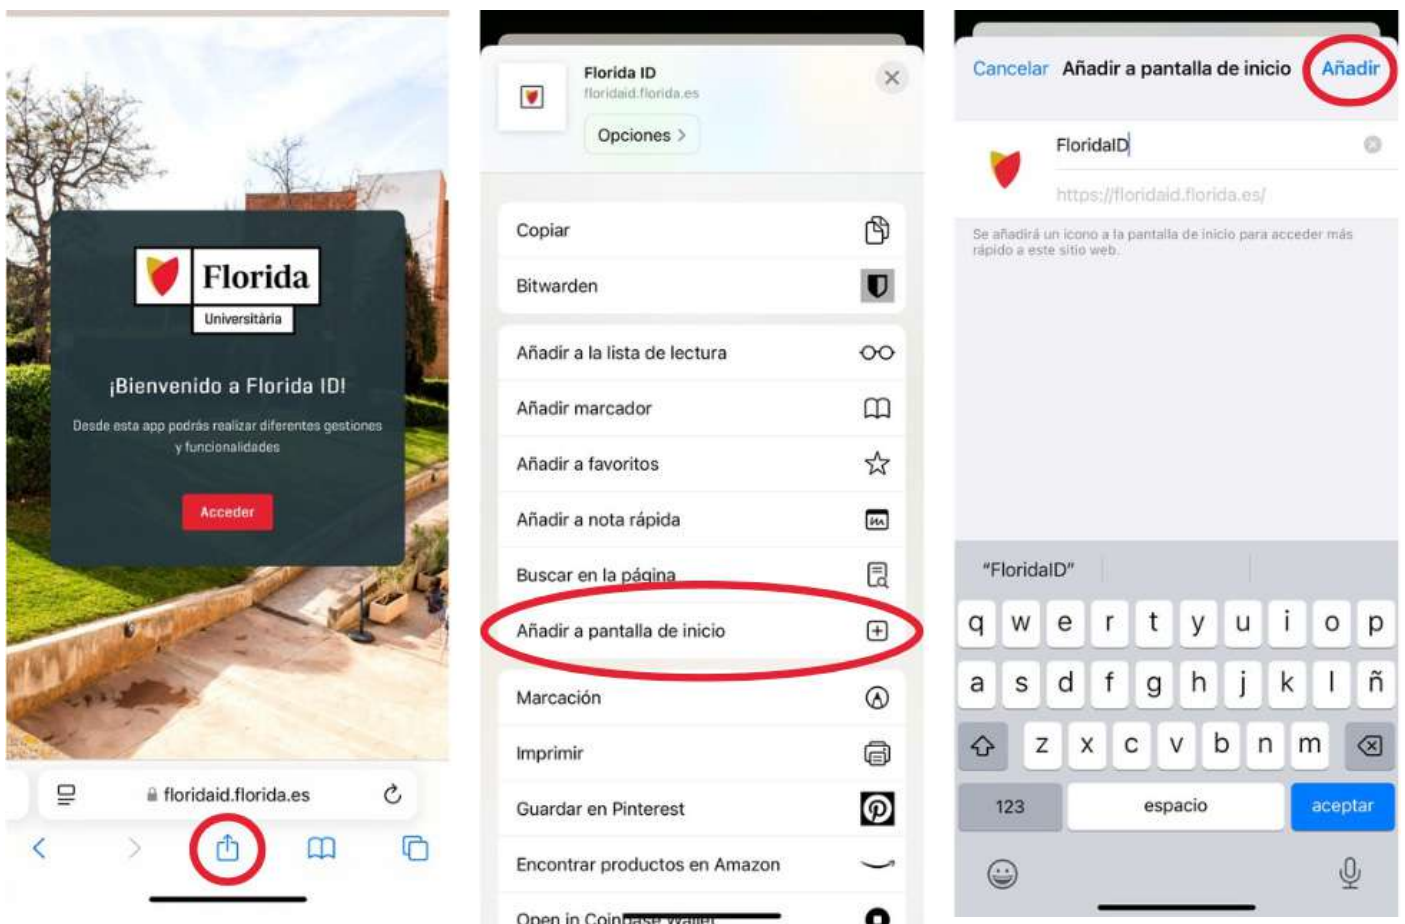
Florida
Universitària

¡Bienvenido a Florida ID!

Desde esta app podrás realizar diferentes gestiones y funcionalidades

Acceder

floridaid.florida.es

Florida ID
floridaid.florida.es
Opciones >

Copiar
Bitwarden
Añadir a la lista de lectura
Añadir marcador
Añadir a favoritos
Añadir a nota rápida
Buscar en la página
Añadir a pantalla de inicio
Marcación
Imprimir
Guardar en Pinterest
Encontrar productos en Amazon
Open in Coin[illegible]

Cancelar Añadir a pantalla de inicio Añadir

FloridaID
https://floridaid.florida.es/

Se añadirá un icono a la pantalla de inicio para acceder más rápido a este sitio web.

"FloridaID"

q w e r t y u i o p
a s d f g h j k l ñ
z x c v b n m
123 espacio aceptar